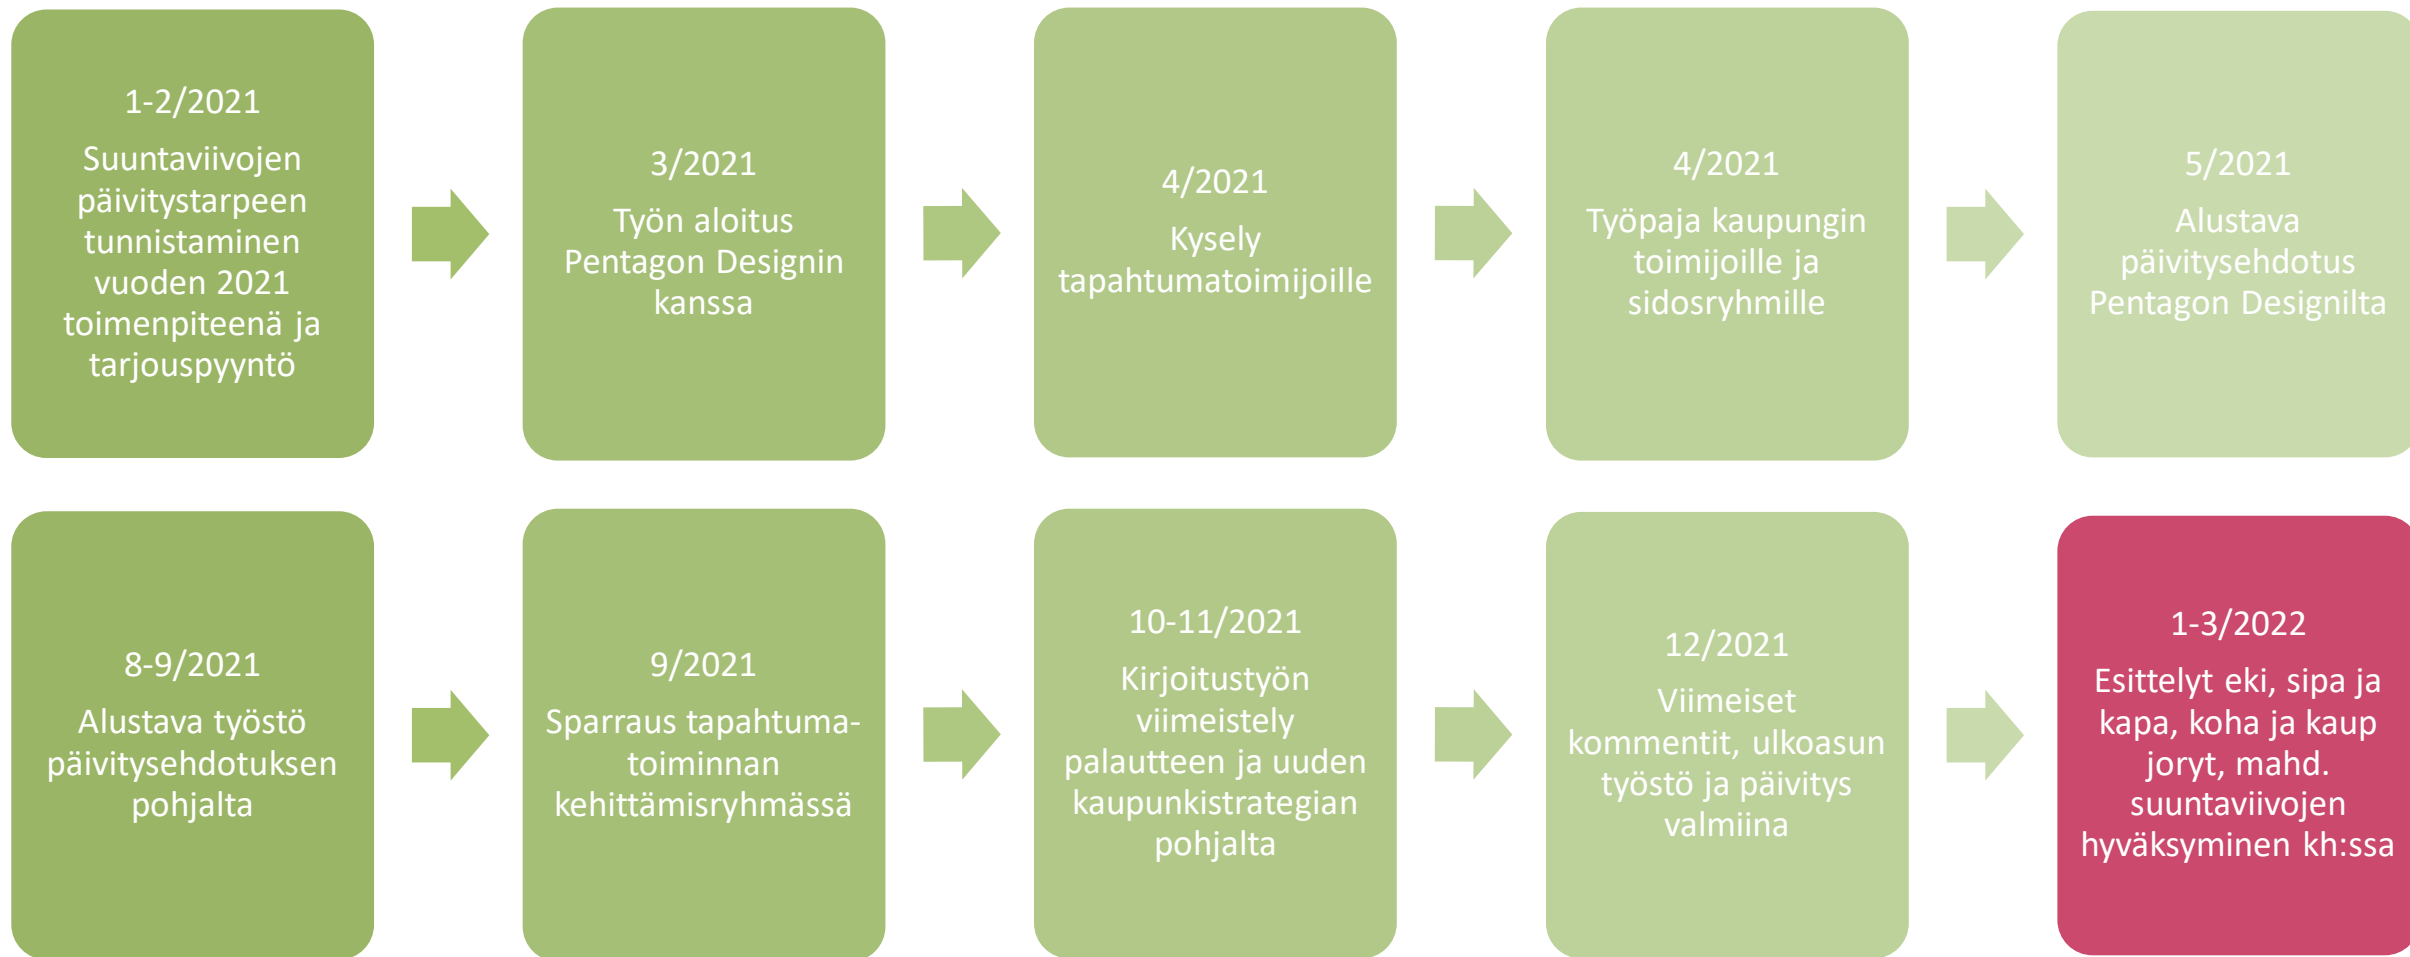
1-2/2021
Suuntaviivojen päivitystarpeen tunnistaminen vuoden 2021 toimenpiteenä ja tarjouspyyntö

3/2021
Työn aloitus Pentagon Designin kanssa

4/2021
Kysely tapahtumatoimijoille

4/2021
Työpaja kaupungin toimijoille ja sidosryhmille

5/2021
Alustava päivitysehdotus Pentagon Designilta

8-9/2021
Alustava työstö päivitysehdotuksen pohjalta

9/2021
Sparraus tapahtumatoiminnan kehittämisryhmässä

10-11/2021
Kirjoitustyön viimeistely palautteen ja uuden kaupunkistrategian pohjalta

12/2021
Viimeiset kommentit, ulkoasun työstö ja päivitys valmiina

1-3/2022
Esittelyt eki, sipa ja kapa, koha ja kaup joryt, mahd. suuntaviivojen hyväksyminen kh:ssa